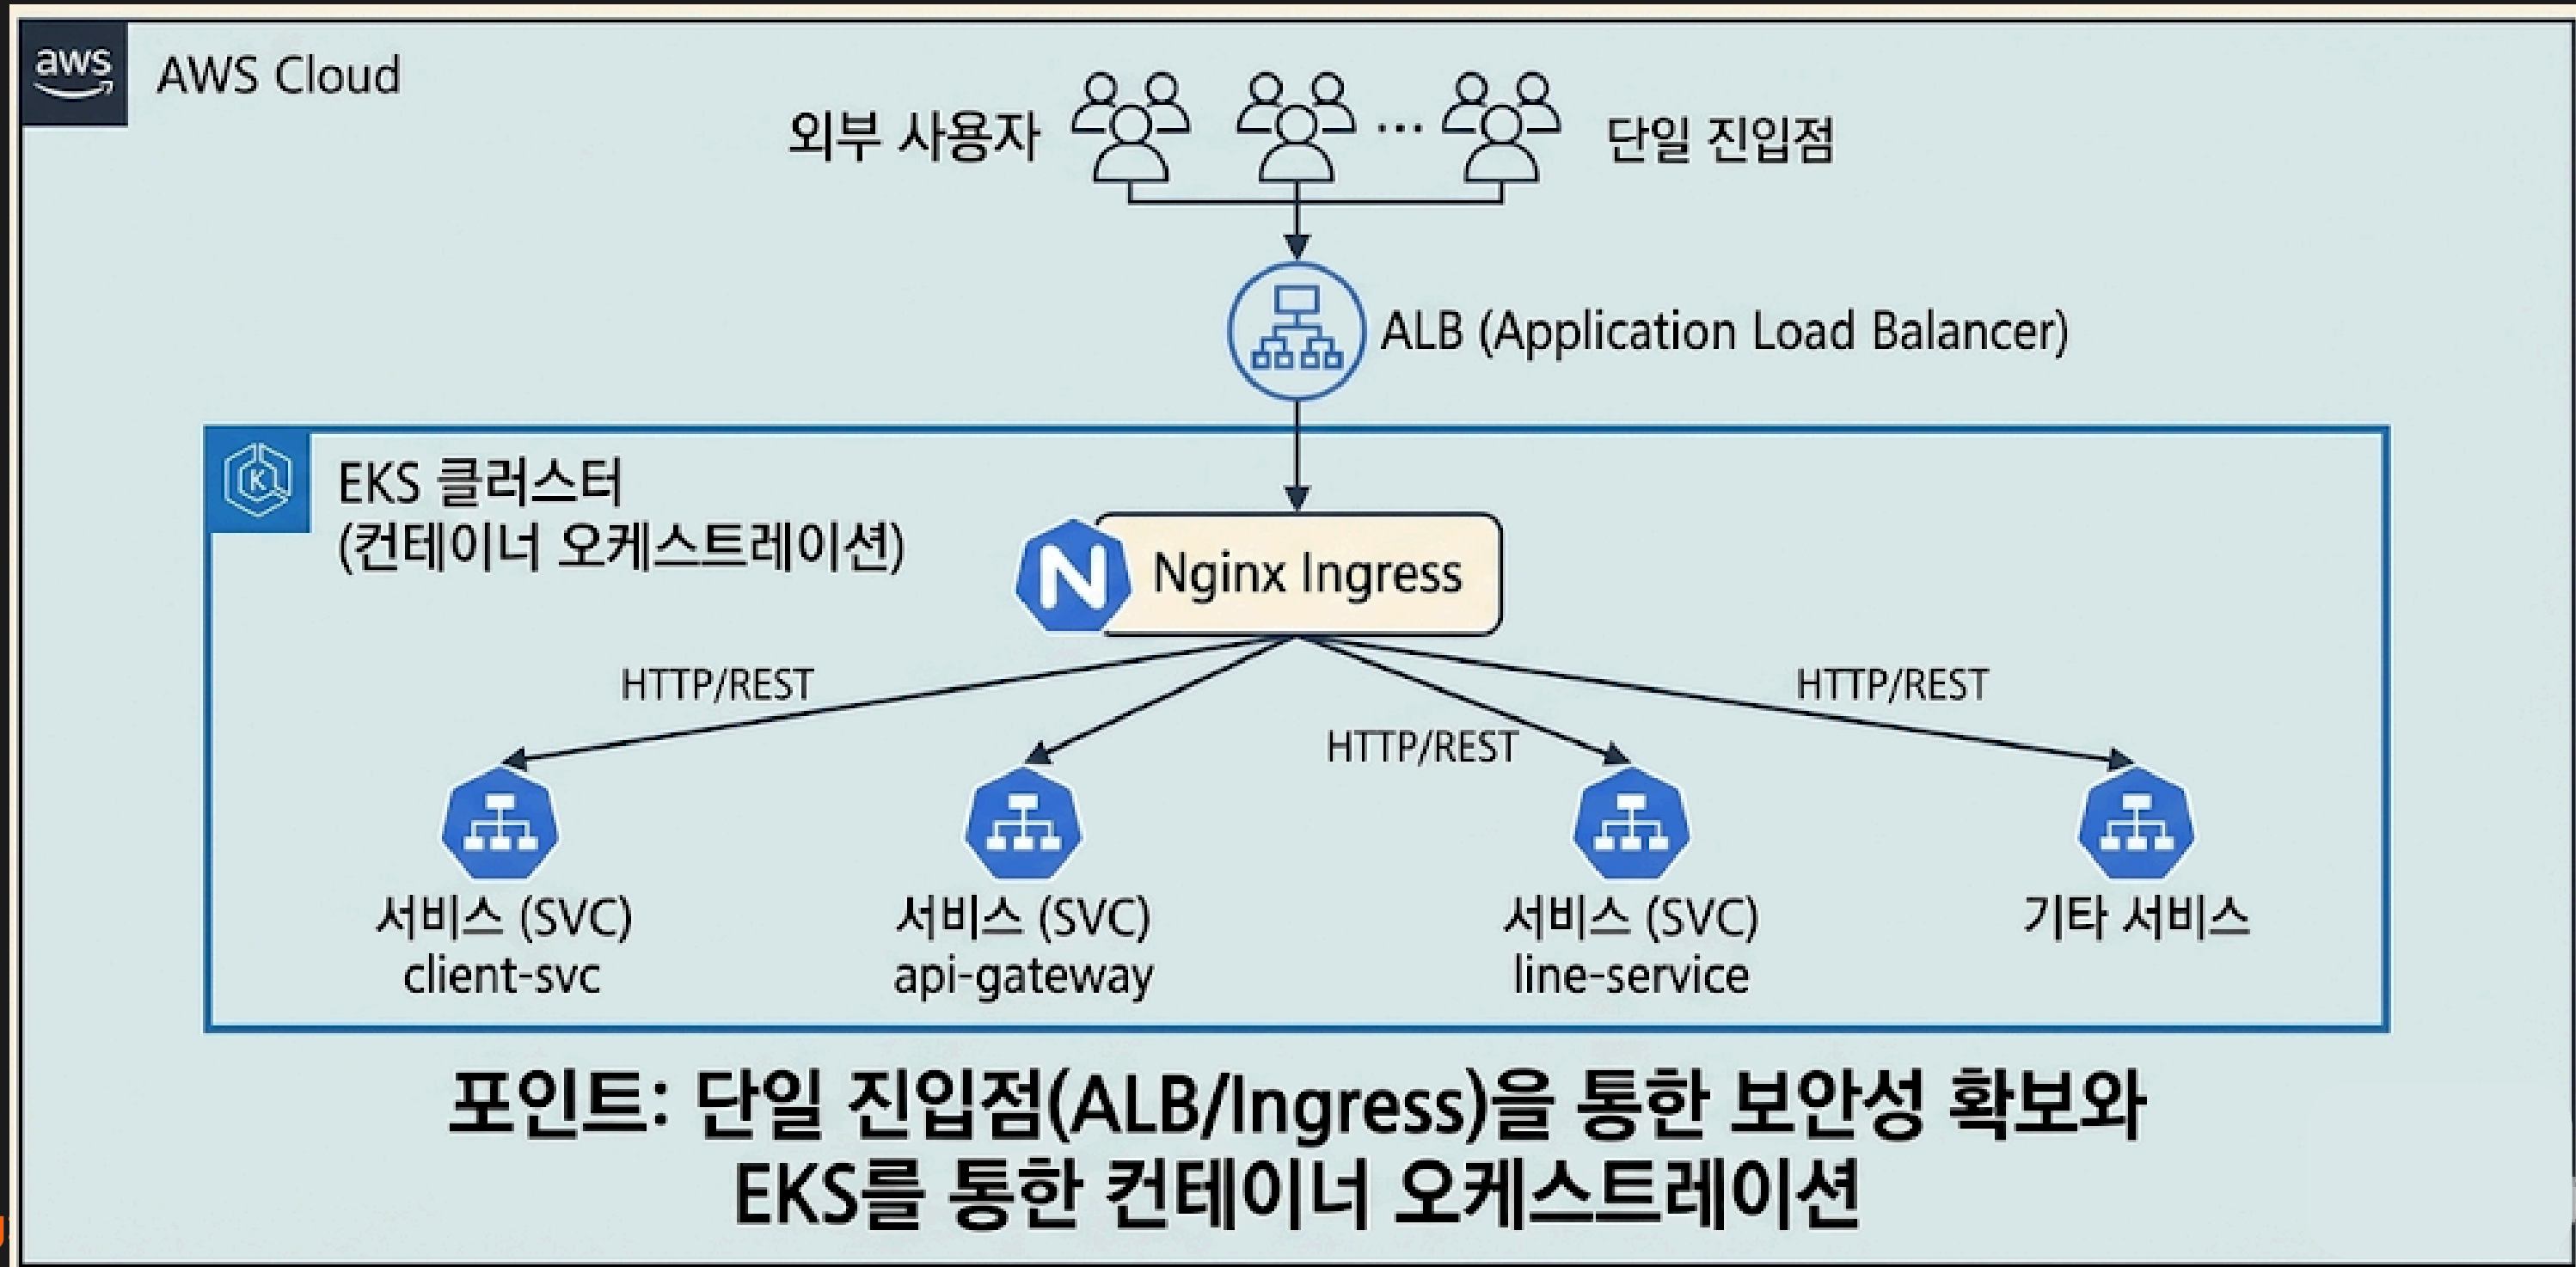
aws AWS Cloud

외부 사용자 ... 단일 진입점

ALB (Application Load Balancer)

EKS 클러스터 (컨테이너 오케스트레이션)

N Nginx Ingress

HTTP/REST

HTTP/REST

HTTP/REST

서비스 (SVC) client-svc

서비스 (SVC) api-gateway

서비스 (SVC) line-service

기타 서비스

포인트: 단일 진입점(ALB/Ingress)을 통한 보안성 확보와 EKS를 통한 컨테이너 오케스트레이션